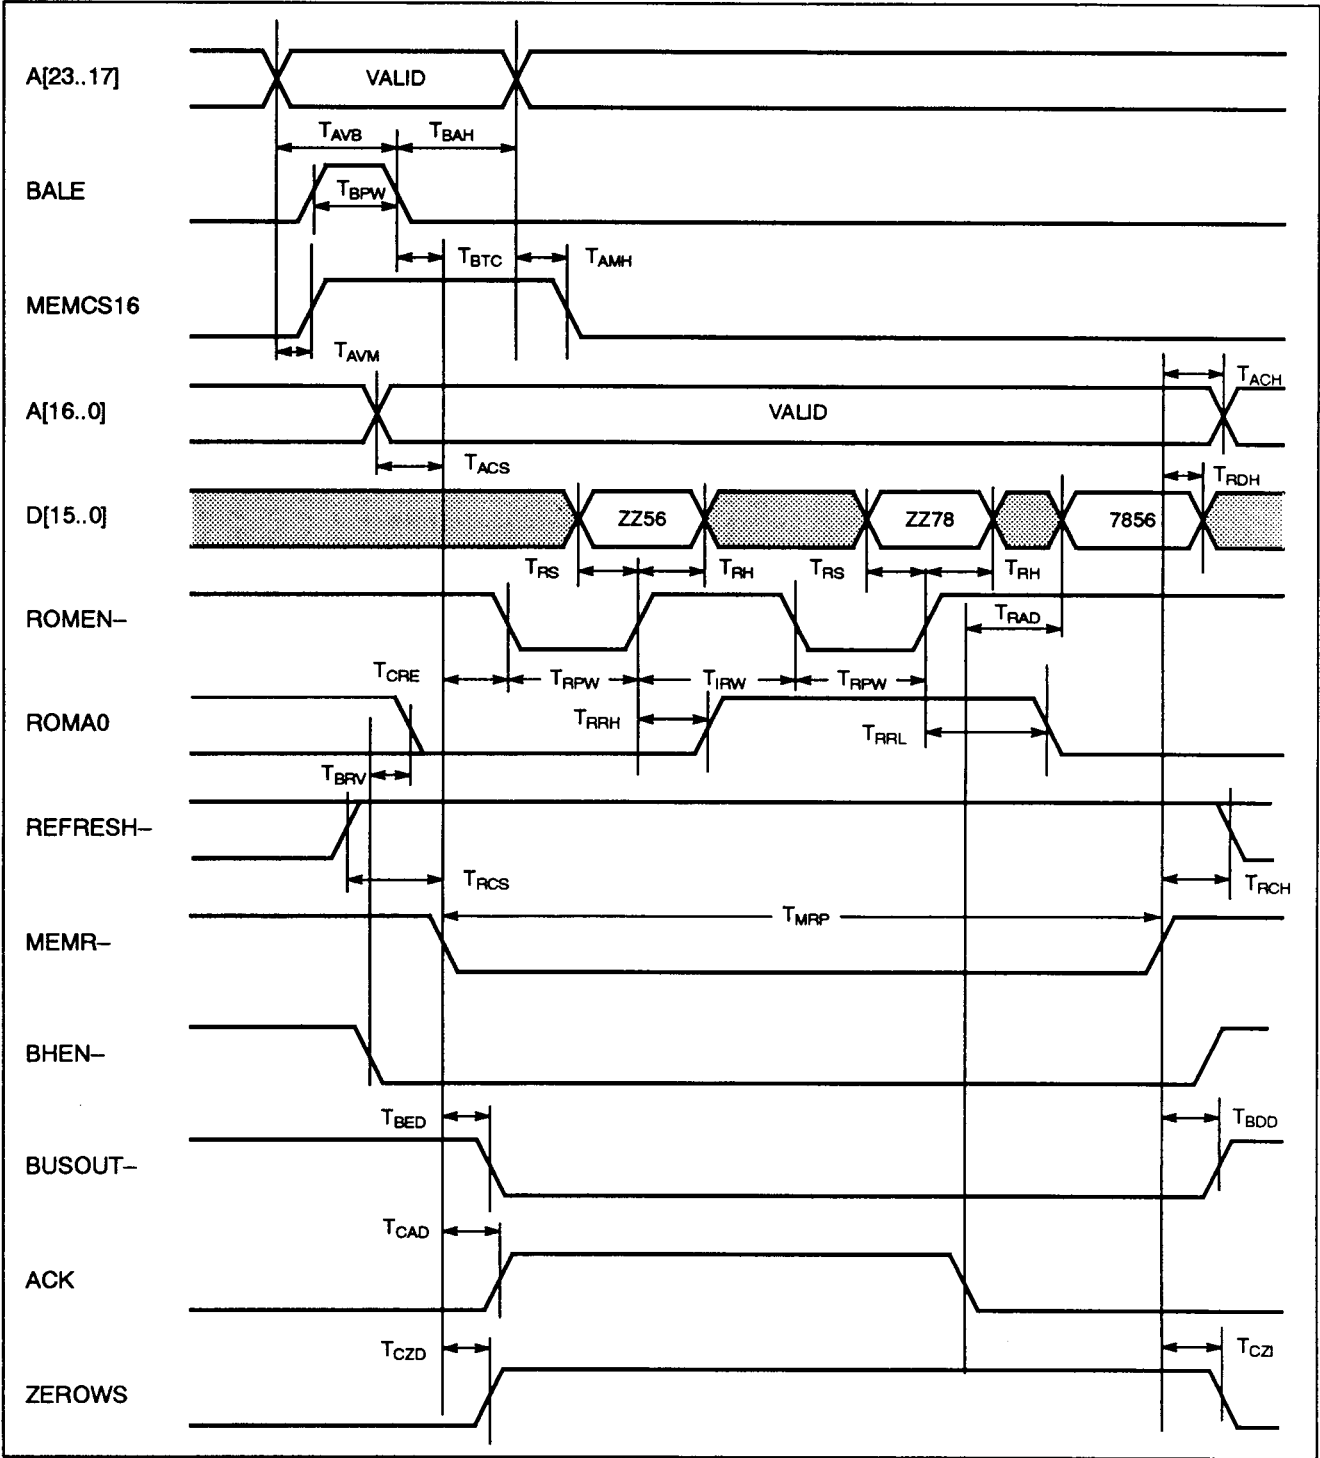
A[23..17]
VALID
$T_{AVB}$ $T_{BAH}$
BALE
$T_{BPW}$
$T_{BTC}$ $T_{AMH}$
MEMCS16
$T_{AVM}$
$T_{ACH}$
A[16..0]
VALID
$T_{ACS}$
$T_{RDH}$
D[15..0]
ZZ56 ZZ78 7856
$T_{RS}$ $T_{RH}$ $T_{RS}$ $T_{RH}$
ROMEN–
$T_{RAD}$
$T_{CRE}$ $T_{RPW}$ $T_{IRW}$ $T_{RPW}$
ROMA0
$T_{RRH}$
$T_{RRL}$
$T_{BRV}$
REFRESH–
$T_{RCS}$ $T_{RCH}$
MEMR–
$T_{MRP}$
BHEN–
$T_{BED}$ $T_{BDD}$
BUSOUT–
$T_{CAD}$
ACK
$T_{CZD}$ $T_{CZI}$
ZEROWS